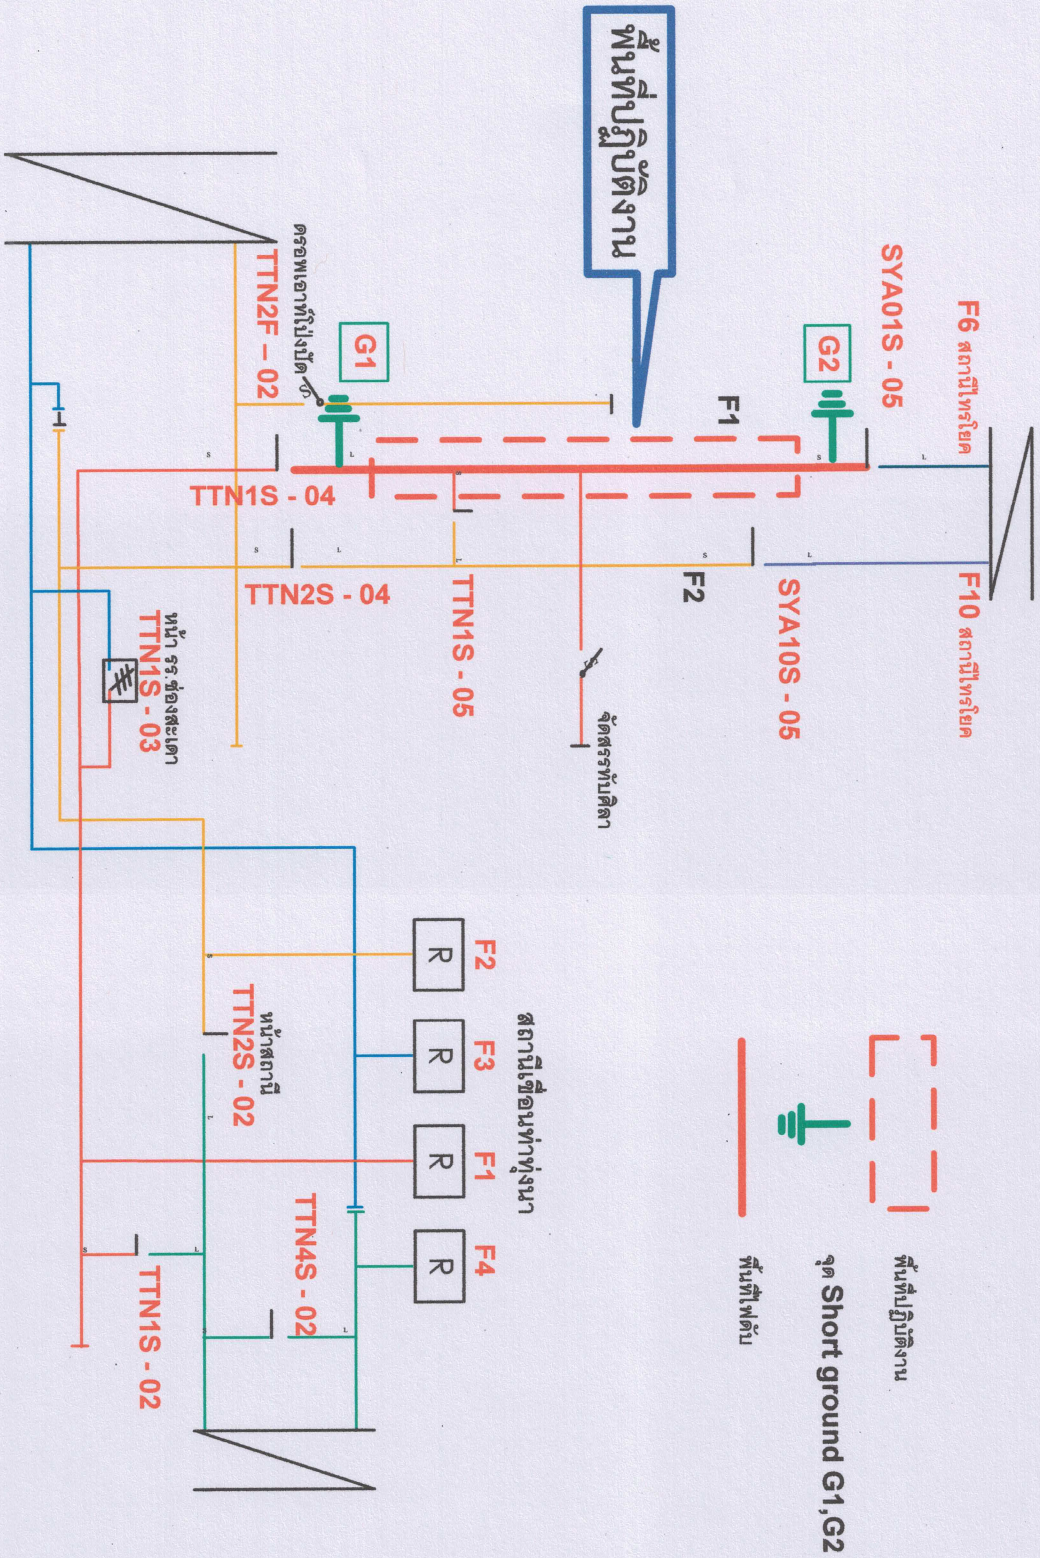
พื้นที่ปฏิบัติงาน

SYA01S - 05

F6 สถานีไทรโยค

G1

G2

F1

ตรอพเอาที่ไม่เปิด

TTN2F - 02

TTN1S - 04

TTN2S - 04

TTN1S - 05

F2

SYA10S - 05

F10 สถานีไทรโยค

หน้า รร.ช่องสะเดา
TTN1S - 03

จัดสรรทับเสือ

F2

F3

F1

F4

R

R

R

R

สถานีเขื่อนท่าทุ่งนา

หน้าสถานี
TTN2S - 02

TTN4S - 02

TTN1S - 02

พื้นที่ปฏิบัติงาน

จุด Short ground G1,G2

พื้นที่ฟีดเดอร์